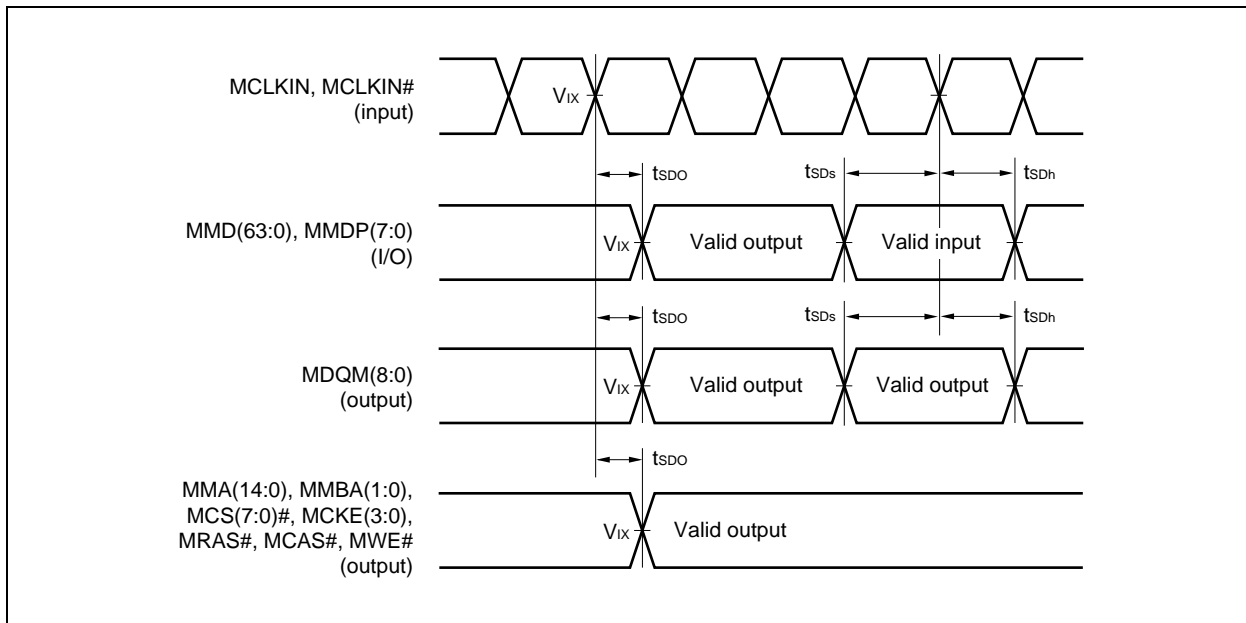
MCLKIN, MCLKIN# (input)

$V_{IX}$

$t_{SDO}$ $t_{SDs}$ $t_{SDh}$

MMD(63:0), MMDP(7:0) (I/O)

$V_{IX}$ Valid output Valid input

$t_{SDO}$ $t_{SDs}$ $t_{SDh}$

MDQM(8:0) (output)

$V_{IX}$ Valid output Valid output

$t_{SDO}$

MMA(14:0), MMBA(1:0), MCS(7:0)#, MCKE(3:0), MRAS#, MCAS#, MWE# (output)

$V_{IX}$ Valid output